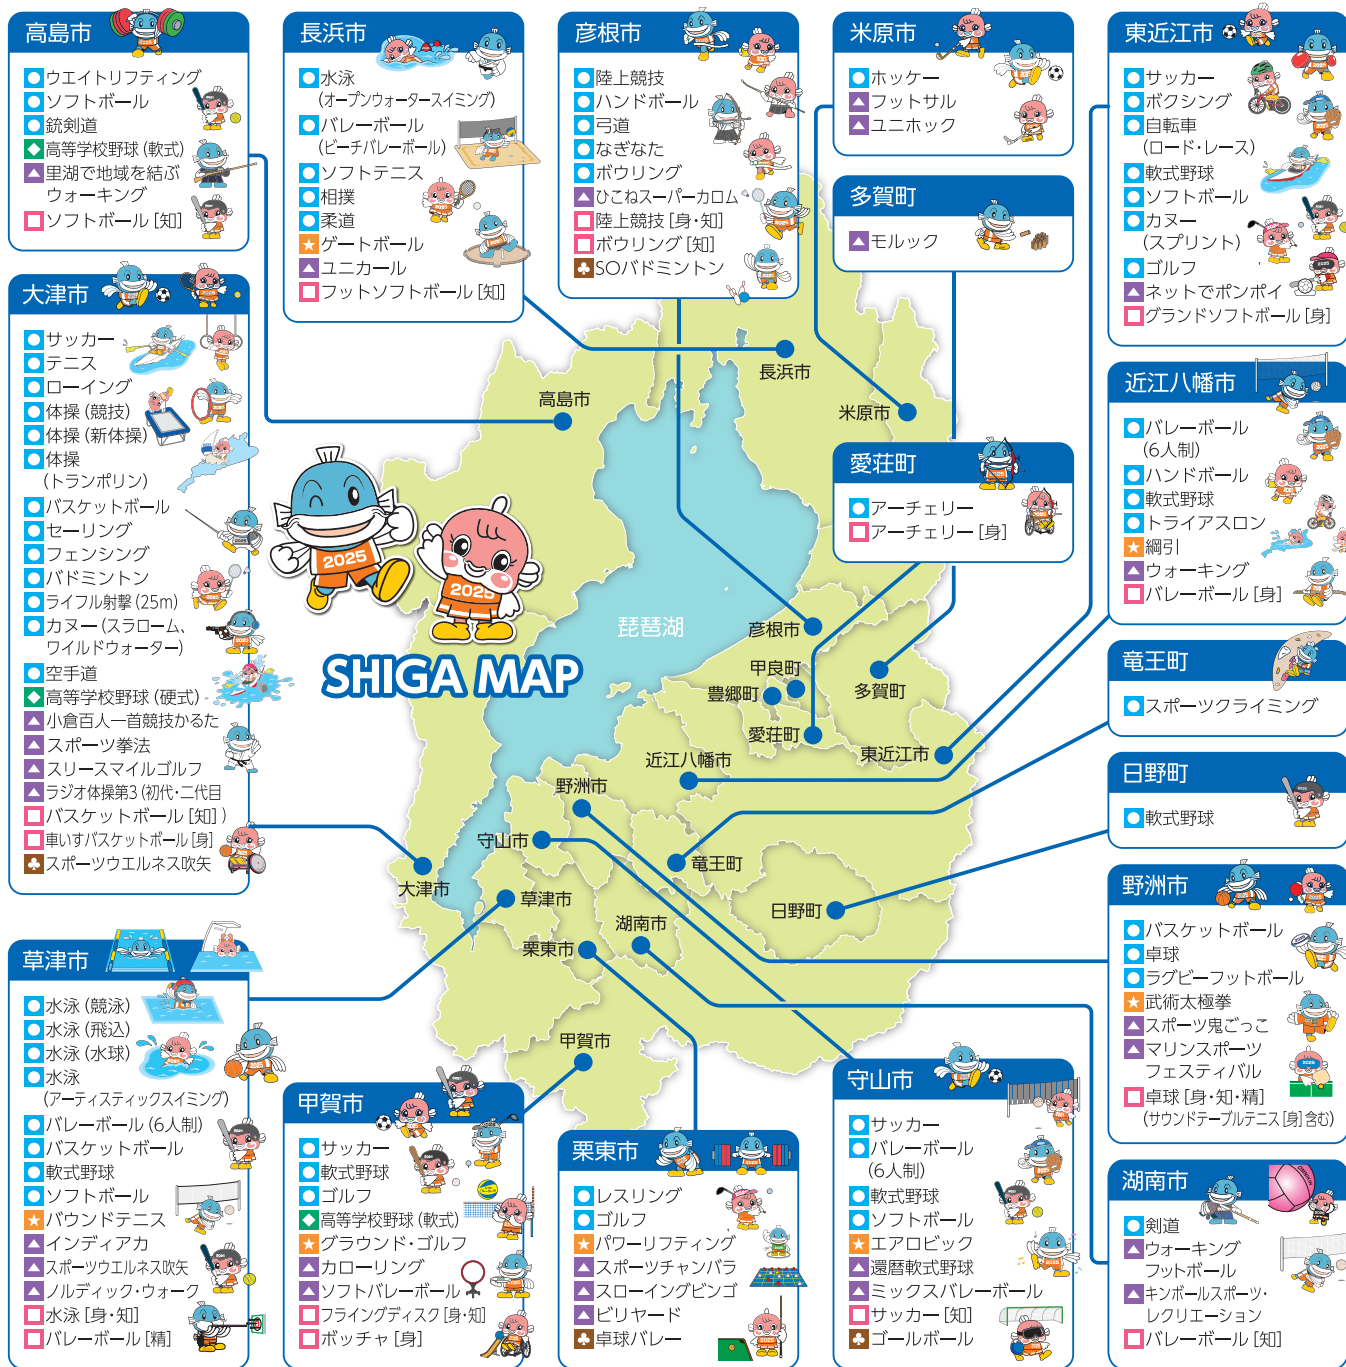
高島市
ウエイトリフティング
ソフトボール
銃剣道
高等学校野球（軟式）
里湖で地域を結ぶウォーキング
ソフトボール［知］

長浜市
水泳（オープンウォータースイミング）
バレーボール（ビーチバレーボール）
ソフトテニス
相撲
柔道
ゲートボール
ユニカール
フットソフトボール［知］

彦根市
陸上競技
ハンドボール
弓道
なぎなた
ボウリング
ひこねスーパーカロム
陸上競技［身・知］
ボウリング［知］
SOバドミントン

米原市
ホッケー
フットサル
ユニホック

多賀町
モルック

東近江市
サッカー
ボクシング
自転車（ロード・レース）
軟式野球
ソフトボール
カヌー（スプリント）
ゴルフ
ネットでポンポイ
グランドソフトボール［身］

大津市
サッカー
テニス
ローイング
体操（競技）
体操（新体操）
体操（トランポリン）
バスケットボール
セーリング
フェンシング
バドミントン
ライフル射撃（25m）
カヌー（スラローム、ワイルドウォーター）
空手道
高等学校野球（硬式）
小倉百人一首競技かるた
スポーツ拳法
スリースマイルゴルフ
ラジオ体操第3（初代・二代目
バスケットボール［知］）
車いすバスケットボール［身］
スポーツウエルネス吹矢

2025
2025
SHIGA MAP

高島市
長浜市
米原市
琵琶湖
彦根市
甲良町
豊郷町
多賀町
愛荘町
近江八幡市
東近江市
野洲市
守山市
竜王町
大津市
草津市
湖南市
日野町
栗東市
甲賀市

愛荘町
アーチェリー
アーチェリー［身］

近江八幡市
バレーボール（6人制）
ハンドボール
軟式野球
トライアスロン
綱引
ウォーキング
バレーボール［身］

竜王町
スポーツクライミング

日野町
軟式野球

野洲市
バスケットボール
卓球
ラグビーフットボール
武術太極拳
スポーツ鬼ごっこ
マリンスポーツフェスティバル
卓球［身・知・精］
（サウンドテーブルテニス［身］含む）

草津市
水泳（競泳）
水泳（飛込）
水泳（水球）
水泳（アーティスティックスイミング）
バレーボール（6人制）
バスケットボール
軟式野球
ソフトボール
バウンドテニス
インディアカ
スポーツウエルネス吹矢
ノルディック・ウォーク
水泳［身・知］
バレーボール［精］

甲賀市
サッカー
軟式野球
ゴルフ
高等学校野球（軟式）
グラウンド・ゴルフ
カローリング
ソフトバレーボール
フライングディスク［身・知］
ボッチャ［身］

栗東市
レスリング
ゴルフ
パワーリフティング
スポーツチャンバラ
スローイングビンゴ
ビリヤード
卓球バレー

守山市
サッカー
バレーボール（6人制）
軟式野球
ソフトボール
エアロビック
還暦軟式野球
ミックスバレーボール
サッカー［知］
ゴールボール

湖南市
剣道
ウォーキングフットボール
キンボールスポーツ・レクリエーション
バレーボール［知］